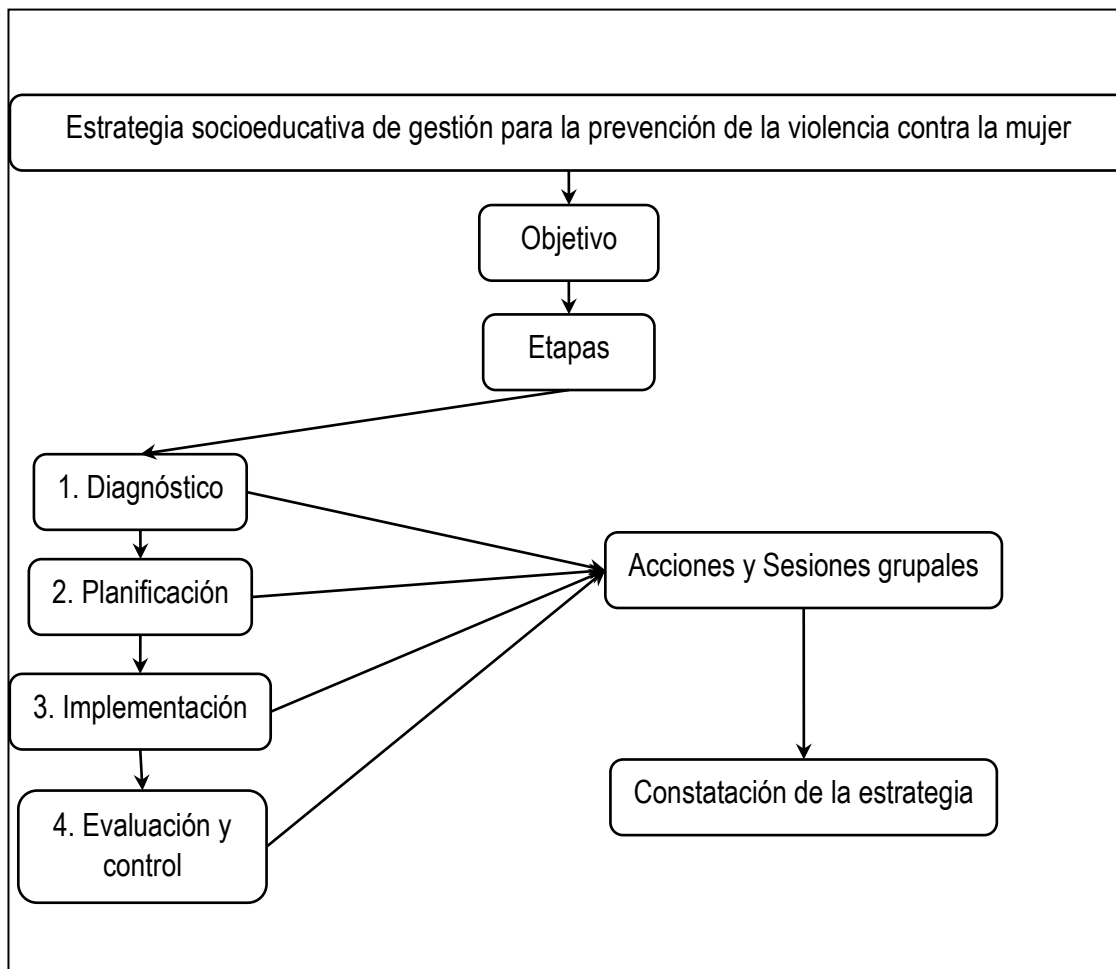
Estrategia socioeducativa de gestión para la prevención de la violencia contra la mujer

Objetivo

Etapas

1. Diagnóstico

2. Planificación

3. Implementación

4. Evaluación y control

Acciones y Sesiones grupales

Constatación de la estrategia